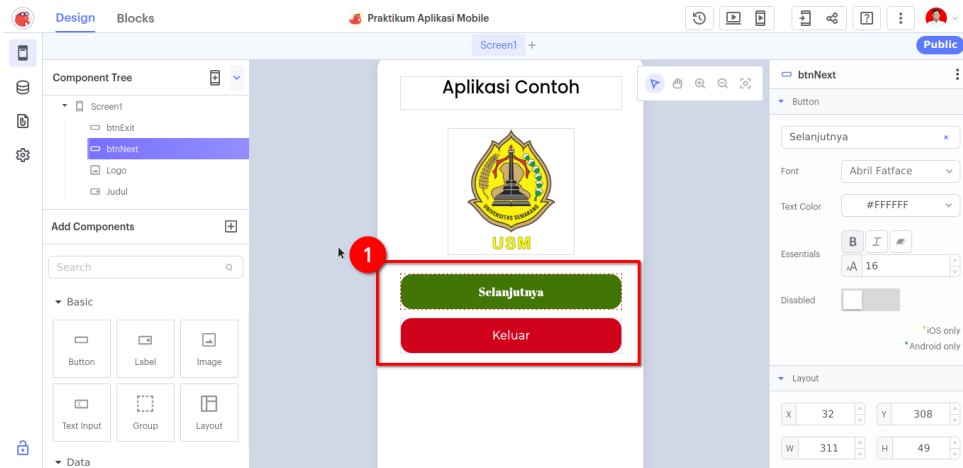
Design Blocks

Praktikum Aplikasi Mobile

Screen1 +

Public

Component Tree

Screen1

btnExit

btnNext

Logo

Judul

Add Components

Search

Basic

Button

Label

Image

Text Input

Group

Layout

Data

Aplikasi Contoh

UNIVERSITAS SEMARANG

USM

1

Selanjutnya

Keluar

btnNext

Button

Selanjutnya

Font

Abril Fatface

Text Color

#FFFFFF

Essentials

B

I

16

Disabled

*iOS only

*Android only

Layout

X 32

Y 308

W 311

H 49